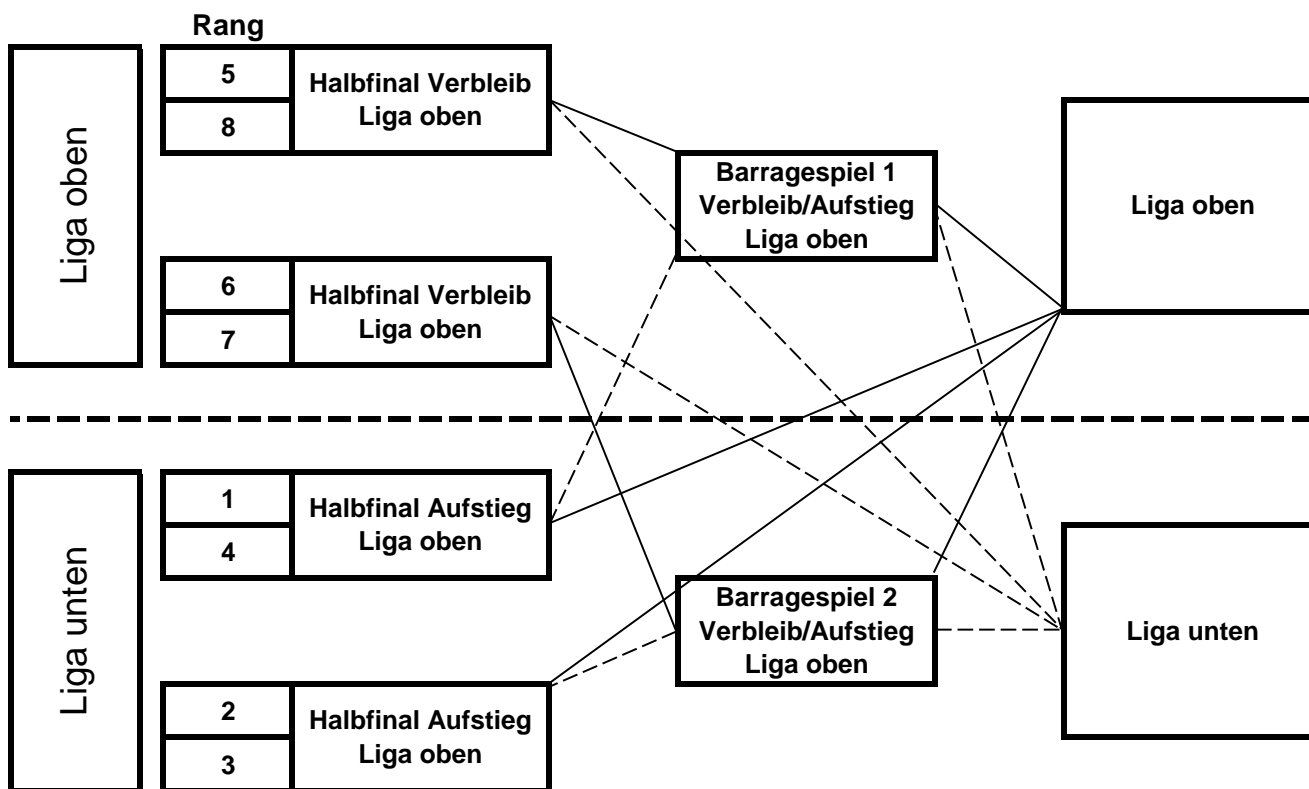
Liga oben

Rang

5
8
Halbfinal Verbleib Liga oben

6
7
Halbfinal Verbleib Liga oben

Liga unten

1
4
Halbfinal Aufstieg Liga oben

2
3
Halbfinal Aufstieg Liga oben

Barragespiel 1 Verbleib/Aufstieg Liga oben

Barragespiel 2 Verbleib/Aufstieg Liga oben

Liga oben

Liga unten